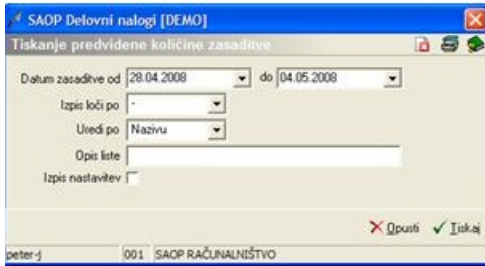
SAOP Delovni nalogi [DEMO]

Tiskanje predvidene količine zasaditve

Datum zasaditve od 28.04.2008 do 04.05.2008

Izpis loči po -

Uredi po Nazivu

Opis liste

Izpis nastavitev

Opusti Tiskaj

peter-j 001 SAOP RAČUNALNIŠTVO